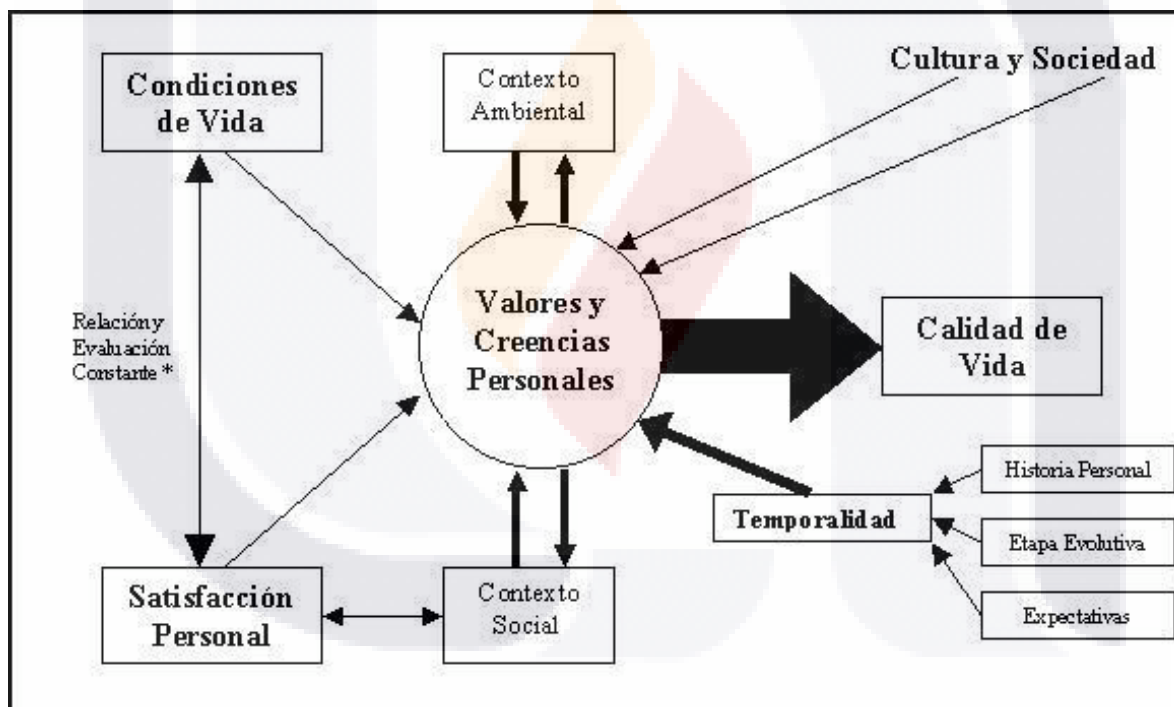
Condiciones de Vida

Contexto Ambiental

Cultura y Sociedad

Relación y Evaluación Constante *

Valores y Creencias Personales

Calidad de Vida

Historia Personal

Temporalidad

Etapa Evolutiva

Expectativas

Satisfacción Personal

Contexto Social